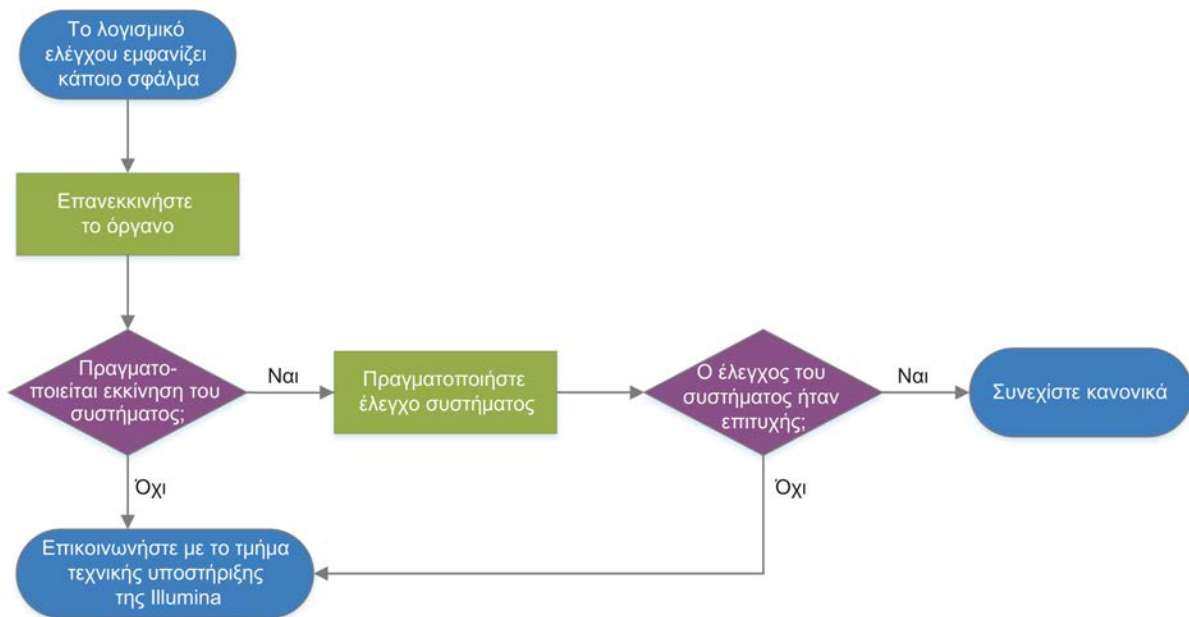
Το λογισμικό ελέγχου εμφανίζει κάποιο σφάλμα

Επανεκκινήστε το όργανο

Πραγματοποιείται εκκίνηση του συστήματος;

Ναι

Πραγματοποιήστε έλεγχο συστήματος

Ο έλεγχος του συστήματος ήταν επιτυχής;

Ναι

Συνεχίστε κανονικά

Όχι

Όχι

Επικοινωνήστε με το τμήμα τεχνικής υποστήριξης της Illumina